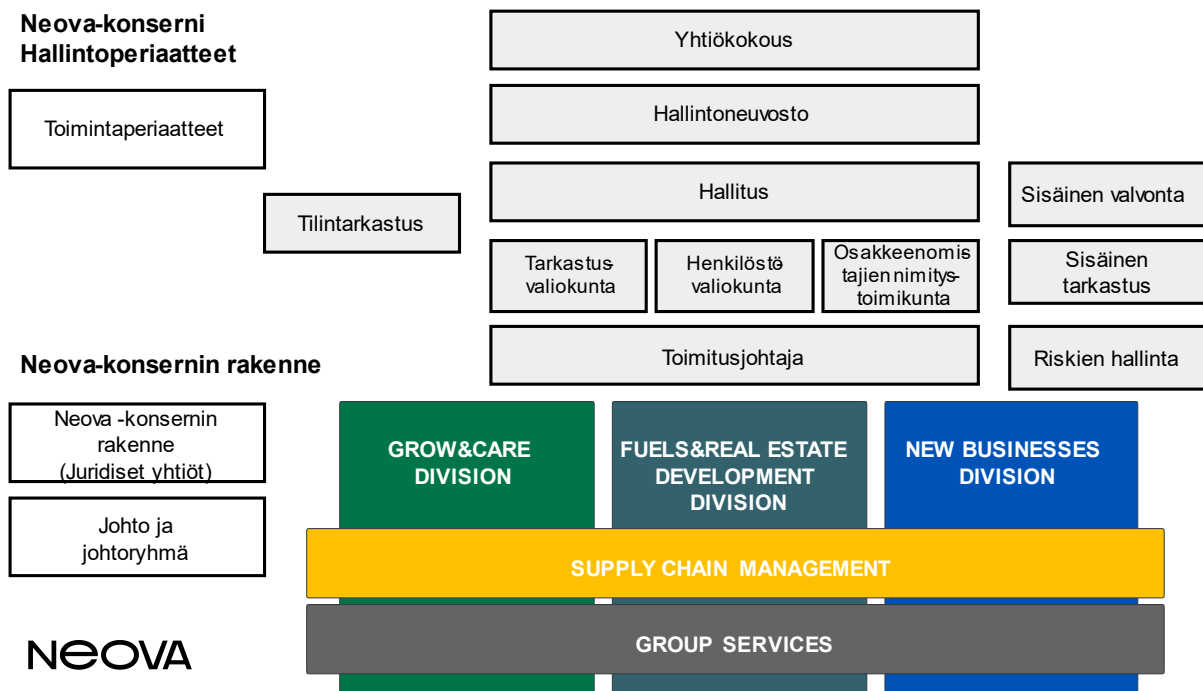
Neova-konserni Hallintoperiaatteet

Toimintaperiaatteet

Yhtiökokous

Hallintoneuvosto

Hallitus

Sisäinen valvonta

Tilintarkastus

Tarkastus-valiokunta

Henkilöstö-valiokunta

Osakkeenomistajien nimitys-toimikunta

Sisäinen tarkastus

Toimitusjohtaja

Riskien hallinta

Neova-konsernin rakenne

Neova -konsernin rakenne (Juridiset yhtiöt)

Johto ja johtoryhmä

GROW&CARE DIVISION

FUELS&REAL ESTATE DEVELOPMENT DIVISION

NEW BUSINESSES DIVISION

SUPPLY CHAIN MANAGEMENT

GROUP SERVICES

NEOVA